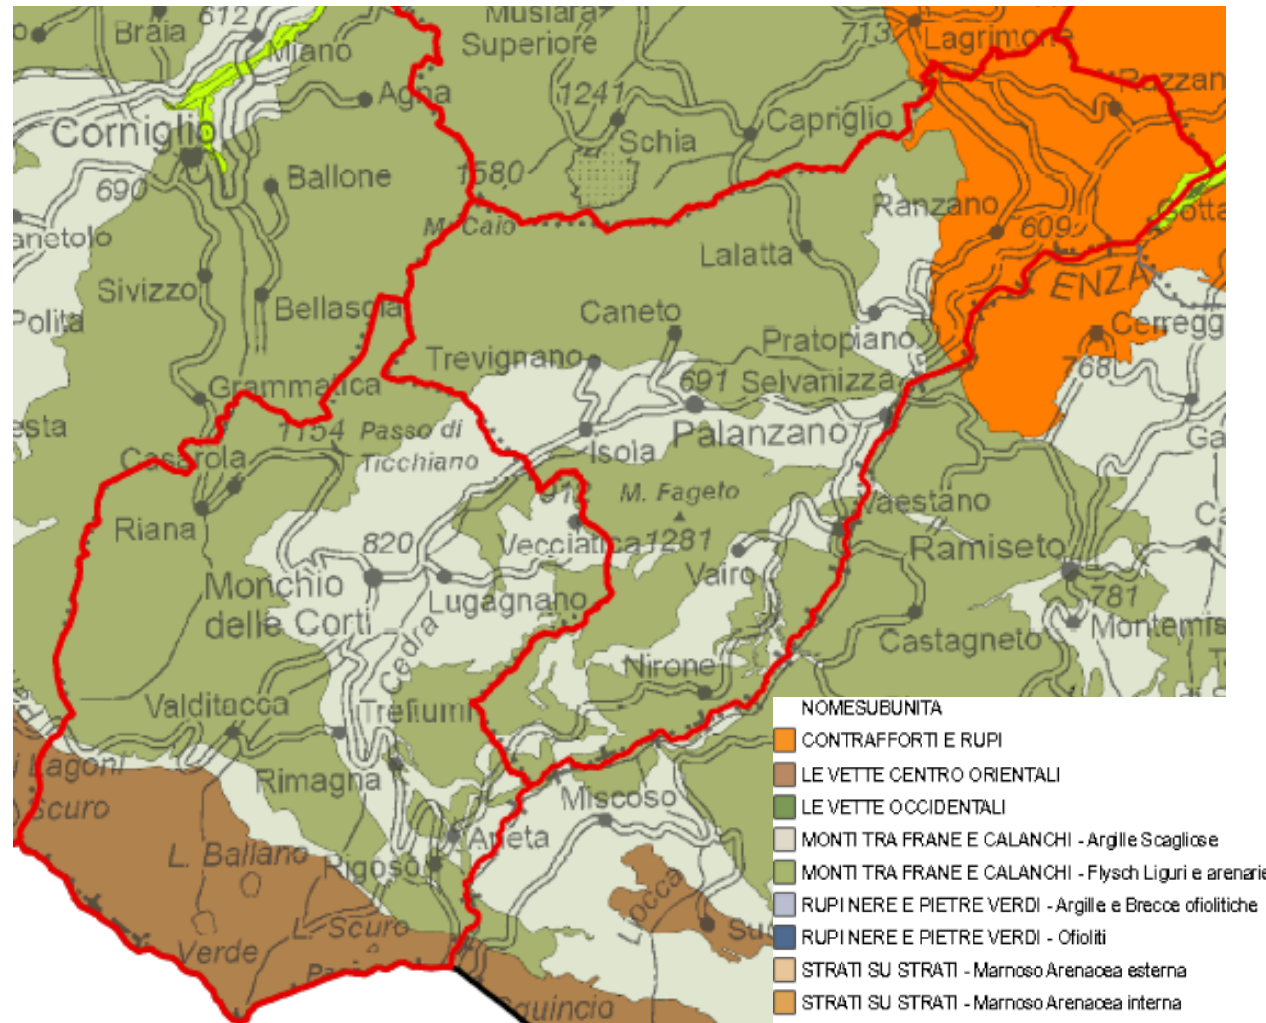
Braia 612 Miano Musiara Superiore Agna Corniglio 690 Ballone 1580 1241 Schia Capriglio 713 Lagrimone Pazzan anetolo M. Caio Ranzano 609 Cotta Sivizzo Bellasola Lalatta ENZA Polita Caneto Pratopiano Ceregg Trevignano 768 Grammatica 691 Selvanizza esta 1154 Passo di Ticchiano Isola Palanzano Ga Casarola M. Fageto Vaestano Riana 912 Vecciatica 1281 Ramiseto 820 Vairo 781 Monchio delle Corti Lugagnano Castagneto Montemis Cedra Nirone Valditacca Trefiumi i Lagoni Rimagna Scuro Miscoso Areta L. Ballano Rigoso Verde L. Scuro Pa Succa Sud quincio

NOMESUBUNITA
CONTRAFFORTI E RUPI
LE VETTE CENTRO ORIENTALI
LE VETTE OCCIDENTALI
MONTI TRA FRANE E CALANCHI - Argille Scagliose
MONTI TRA FRANE E CALANCHI - Flysch Liguri e arenarie
RUPI NERE E PIETRE VERDI - Argille e Brecce ofiolitiche
RUPI NERE E PIETRE VERDI - Ofioliti
STRATI SU STRATI - Marnoso Arenacea esterna
STRATI SU STRATI - Marnoso Arenacea interna